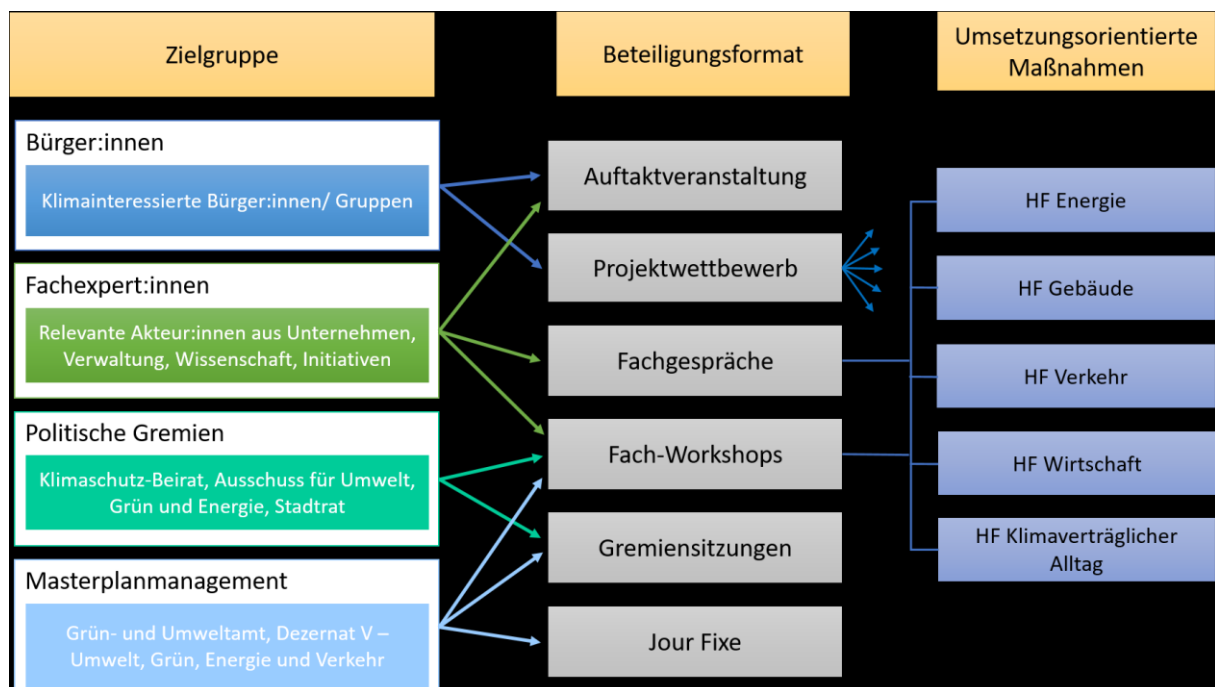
Zielgruppe

Beteiligungsformat

Umsetzungsorientierte Maßnahmen

Bürger:innen

Klimainteressierte Bürger:innen/ Gruppen

Fachexpert:innen

Relevante Akteur:innen aus Unternehmen, Verwaltung, Wissenschaft, Initiativen

Politische Gremien

Klimaschutz-Beirat, Ausschuss für Umwelt, Grün und Energie, Stadtrat

Masterplanmanagement

Grün- und Umweltamt, Dezernat V – Umwelt, Grün, Energie und Verkehr

Auftaktveranstaltung

Projektwettbewerb

Fachgespräche

Fach-Workshops

Gremiensitzungen

Jour Fixe

HF Energie

HF Gebäude

HF Verkehr

HF Wirtschaft

HF Klimaverträglicher Alltag